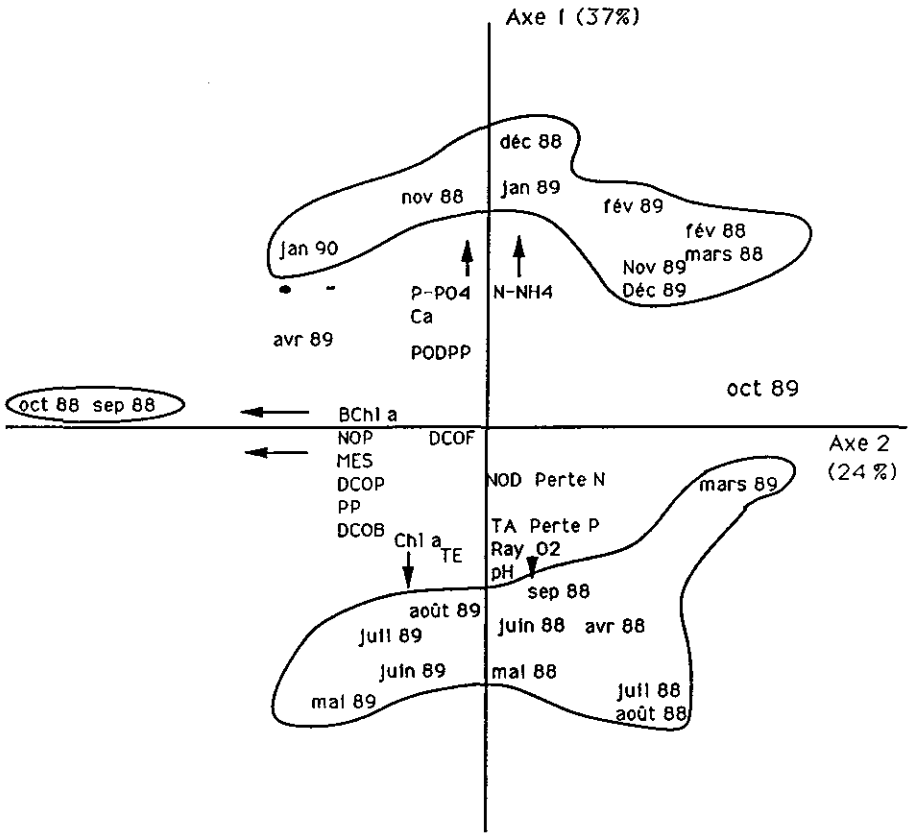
Axe 1 (37%)

déc 88
nov 88
jan 89
fév 89
fév 88
mars 88
jan 90
Nov 89
Déc 89
P-PO4
N-NH4
Ca
avr 89
PODPP
oct 89
oct 88 sep 88
BChl a
NOP
DCOF
Axe 2 (24 %)
MES
NOD Perte N
mars 89
DCOP
PP
TA Perte P
DCOB
Chl a
TE
Ray O2
pH
sep 88
août 89
juil 89
juin 88
avr 88
juin 89
mai 88
mai 89
juil 88
août 88